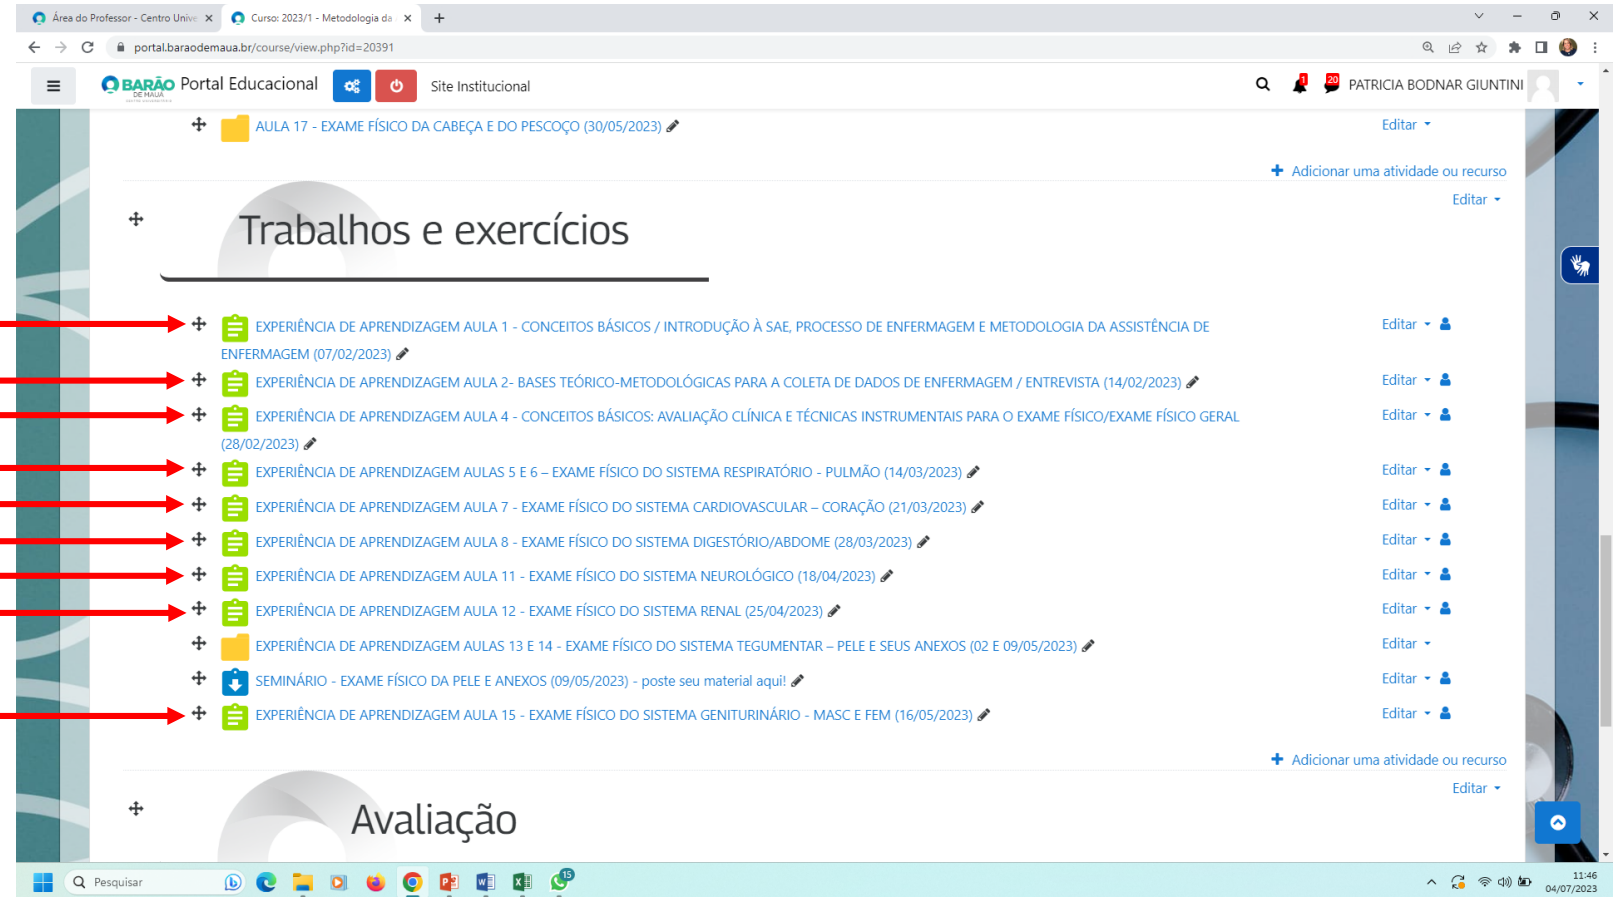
Área do Professor - Centro Unive ×
Curso: 2023/1 - Metodologia da ×
+

portal.baraodemaua.br/course/view.php?id=20391

BARÃO DE MAUÁ Portal Educacional
Site Institucional
1
20
PATRICIA BODNAR GIUNTINI

AULA 17 - EXAME FÍSICO DA CABEÇA E DO PESCOÇO (30/05/2023)
Editar

+ Adicionar uma atividade ou recurso
Editar

Trabalhos e exercícios

EXPERIÊNCIA DE APRENDIZAGEM AULA 1 - CONCEITOS BÁSICOS / INTRODUÇÃO À SAE, PROCESSO DE ENFERMAGEM E METODOLOGIA DA ASSISTÊNCIA DE ENFERMAGEM (07/02/2023)
Editar

EXPERIÊNCIA DE APRENDIZAGEM AULA 2- BASES TEÓRICO-METODOLÓGICAS PARA A COLETA DE DADOS DE ENFERMAGEM / ENTREVISTA (14/02/2023)
Editar

EXPERIÊNCIA DE APRENDIZAGEM AULA 4 - CONCEITOS BÁSICOS: AVALIAÇÃO CLÍNICA E TÉCNICAS INSTRUMENTAIS PARA O EXAME FÍSICO/EXAME FÍSICO GERAL (28/02/2023)
Editar

EXPERIÊNCIA DE APRENDIZAGEM AULAS 5 E 6 – EXAME FÍSICO DO SISTEMA RESPIRATÓRIO - PULMÃO (14/03/2023)
Editar

EXPERIÊNCIA DE APRENDIZAGEM AULA 7 - EXAME FÍSICO DO SISTEMA CARDIOVASCULAR – CORAÇÃO (21/03/2023)
Editar

EXPERIÊNCIA DE APRENDIZAGEM AULA 8 - EXAME FÍSICO DO SISTEMA DIGESTÓRIO/ABDOME (28/03/2023)
Editar

EXPERIÊNCIA DE APRENDIZAGEM AULA 11 - EXAME FÍSICO DO SISTEMA NEUROLÓGICO (18/04/2023)
Editar

EXPERIÊNCIA DE APRENDIZAGEM AULA 12 - EXAME FÍSICO DO SISTEMA RENAL (25/04/2023)
Editar

EXPERIÊNCIA DE APRENDIZAGEM AULAS 13 E 14 - EXAME FÍSICO DO SISTEMA TEGUMENTAR – PELE E SEUS ANEXOS (02 E 09/05/2023)
Editar

SEMINÁRIO - EXAME FÍSICO DA PELE E ANEXOS (09/05/2023) - poste seu material aqui!
Editar

EXPERIÊNCIA DE APRENDIZAGEM AULA 15 - EXAME FÍSICO DO SISTEMA GENITURINÁRIO - MASC E FEM (16/05/2023)
Editar

+ Adicionar uma atividade ou recurso
Editar

Avaliação

Pesquisar
15
11:46
04/07/2023